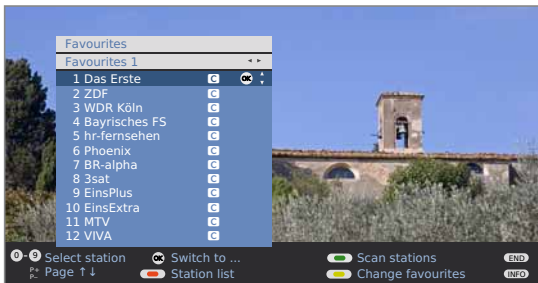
Favourites

Favourites 1

1 Das Erste C OK
2 ZDF C
3 WDR Köln C
4 Bayrisches FS C
5 hr-fernsehen C
6 Phoenix C
7 BR-alpha C
8 3sat C
9 EinsPlus C
10 EinsExtra C
11 MTV C
12 VIVA C

0 - 9 Select station
P+ P- Page ↑↓
OK Switch to ...
Station list
Scan stations
Change favourites
END
INFO